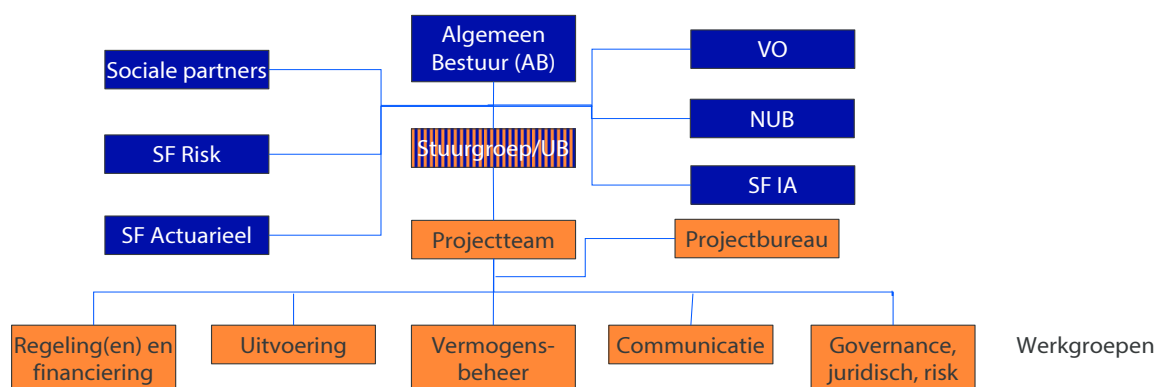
Algemeen Bestuur (AB)

Sociale partners

SF Risk

SF Actuarieel

VO

NUB

SF IA

Stuurgroep/UB

Projectteam

Projectbureau

Regeling(en) en financiering

Uitvoering

Vermogens-beheer

Communicatie

Governance, juridisch, risk

Werkgroepen